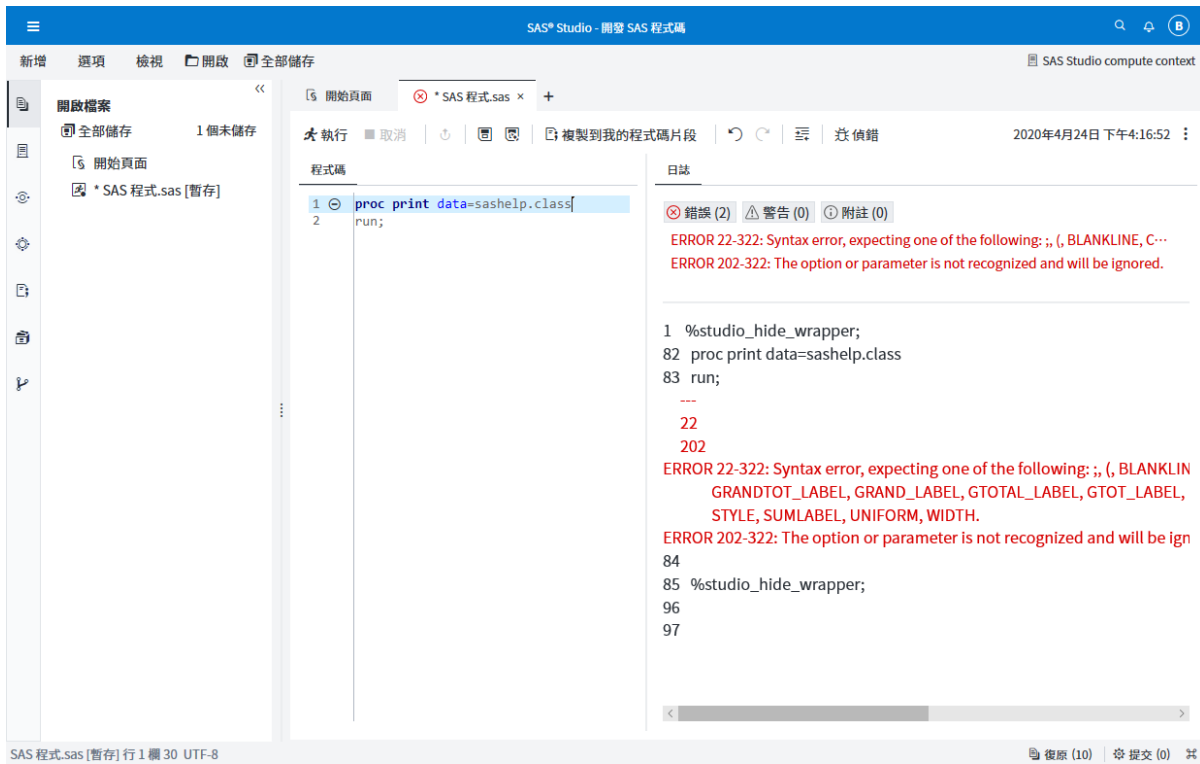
SAS® Studio - 開發 SAS 程式碼

B

新增 選項 檢視 開啟 全部儲存

SAS Studio compute context

開啟檔案

全部儲存 1 個未儲存

開始頁面

* SAS 程式.sas [暫存]

開始頁面 * SAS 程式.sas ×

執行 取消 複製到我的程式碼片段 偵錯

2020年4月24日 下午4:16:52

程式碼

1 proc print data=sashelp.class
2 run;

日誌

錯誤 (2) 警告 (0) 附註 (0)

ERROR 22-322: Syntax error, expecting one of the following: ;, (, BLANKLINE, C…
ERROR 202-322: The option or parameter is not recognized and will be ignored.

1 %studio_hide_wrapper;
82 proc print data=sashelp.class
83 run;
---
22
202
ERROR 22-322: Syntax error, expecting one of the following: ;, (, BLANKLIN
GRANDTOT_LABEL, GRAND_LABEL, GTOTAL_LABEL, GTOT_LABEL,
STYLE, SUMLABEL, UNIFORM, WIDTH.
ERROR 202-322: The option or parameter is not recognized and will be ign
84
85 %studio_hide_wrapper;
96
97

SAS 程式.sas [暫存] 行 1 欄 30 UTF-8

復原 (10) 提交 (0)